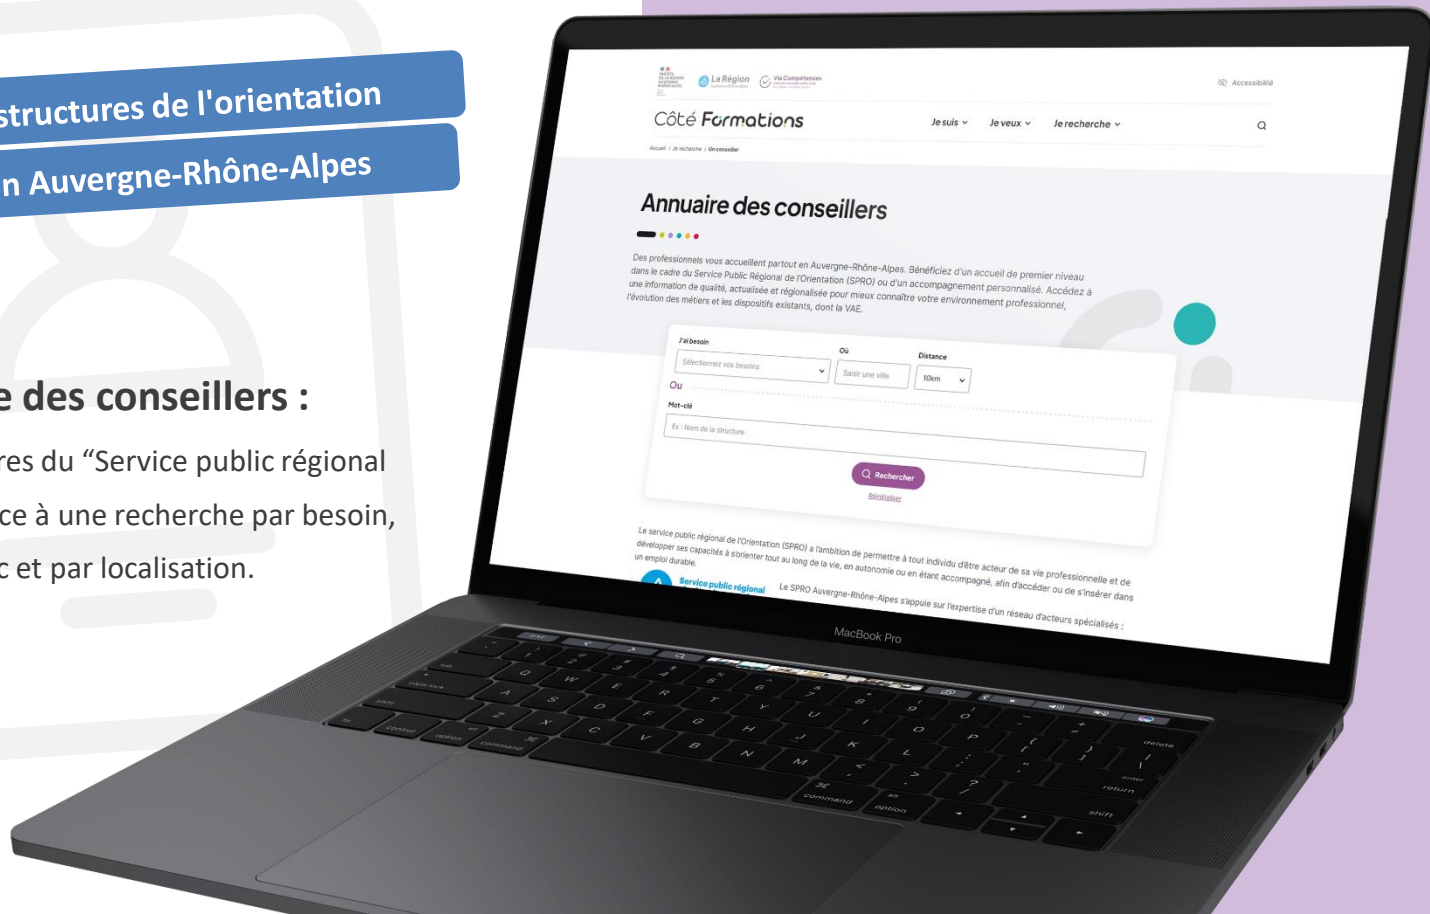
structures de l'orientation

n Auvergne-Rhône-Alpes

e des conseillers :

res du “Service public régional

ce à une recherche par besoin,

c et par localisation.

La Région

Via Compétences

Accessibilité

Côté Formations

Je suis

Je veux

Je recherche

Accueil / Je recherche / Un conseiller

Annuaire des conseillers

Des professionnels vous accueillent partout en Auvergne-Rhône-Alpes. Bénéficiez d'un accueil de premier niveau dans le cadre du Service Public Régional de l'Orientation (SPRO) ou d'un accompagnement personnalisé. Accédez à une information de qualité, actualisée et régionalisée pour mieux connaître votre environnement professionnel, l'évolution des métiers et les dispositifs existants, dont la VAE.

J'ai besoin

Sélectionnez vos besoins

Où

Saisir une ville

Distance

10km

Ou

Mot-clé

Ex : Nom de la structure

Rechercher

Réinitialiser

Le service public régional de l'Orientation (SPRO) a l'ambition de permettre à tout individu d'être acteur de sa vie professionnelle et de développer ses capacités à s'orienter tout au long de la vie, en autonomie ou en étant accompagné, afin d'accéder ou de s'insérer dans un emploi durable.

Service public régional

Le SPRO Auvergne-Rhône-Alpes s'appuie sur l'expertise d'un réseau d'acteurs spécialisés :

MacBook Pro